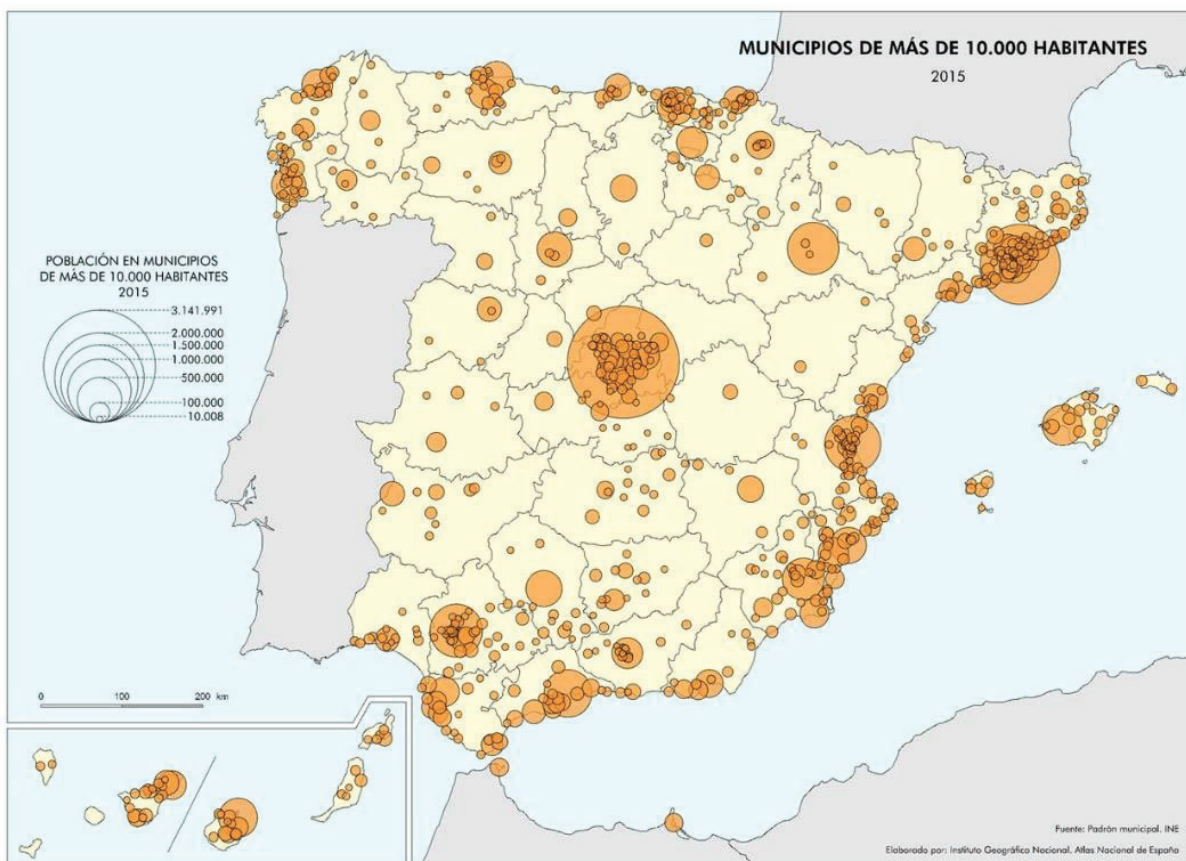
MUNICIPIOS DE MÁS DE 10.000 HABITANTES
2015

POBLACIÓN EN MUNICIPIOS DE MÁS DE 10.000 HABITANTES
2015

3.141.991
2.000.000
1.500.000
1.000.000
500.000
100.000
10.008

0 100 200 km

Fuente: Padrón municipal. INE
Elaborado por: Instituto Geográfico Nacional. Atlas Nacional de España